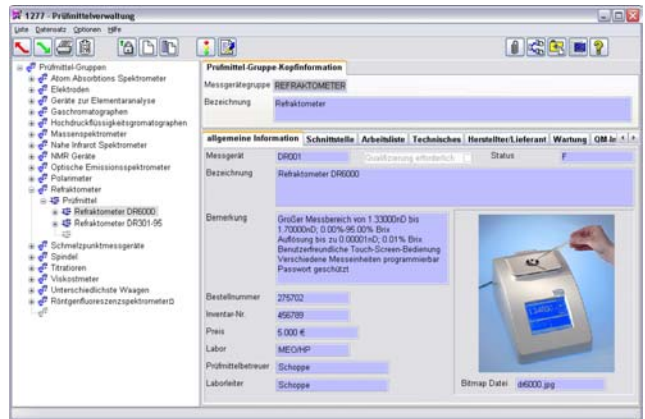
1277 - Prüfmittelverwaltung

Liste Datensatz Optionen Hilfe

Prüfmittel-Gruppen
Atom Absorbtions Spektrometer
Elektroden
Geräte zur Elementaranalyse
Gaschromatographen
Hochdruckflüssigkeitsgromatographen
Massenspektrometer
Nahe Infrarot Spektrometer
NMR Geräte
Optische Emissionsspektrometer
Polarimeter
Refraktometer
Prüfmittel
Refraktometer DR6000
Refraktometer DR301-95
Schmelzpunktmessgeräte
Spindel
Titratoren
Viskostmeter
Unterschiedlichste Waagen
Röntgenfluoreszenzspektrometer

Prüfmittel-Gruppe-Kopfinformation

Messgerätegruppe REFRAKTOMETER

Bezeichnung Refraktometer

allgemeine Information | Schnittstelle | Arbeitsliste | Technisches | Hersteller/Lieferant | Wartung | QM-In

Messgerät DR001 Qualifizierung erforderlich Status F

Bezeichnung Refraktometer DR6000

Bemerkung Großer Messbereich von 1.33000nD bis 1.70000nD; 0,00%-95,00% Brix Auflösung bis zu 0.00001nD; 0,01% Brix Benutzerfreundliche Touch-Screen-Bedienung Verschiedene Messeinheiten programmierbar Passwort geschützt

Bestellnummer 275702

Inventar-Nr. 456789

Preis 5.000 €

Labor MEO/HP

Prüfmittelbetreuer Schoppe

Laborleiter Schoppe

Bitmap Datei dr6000.jpg